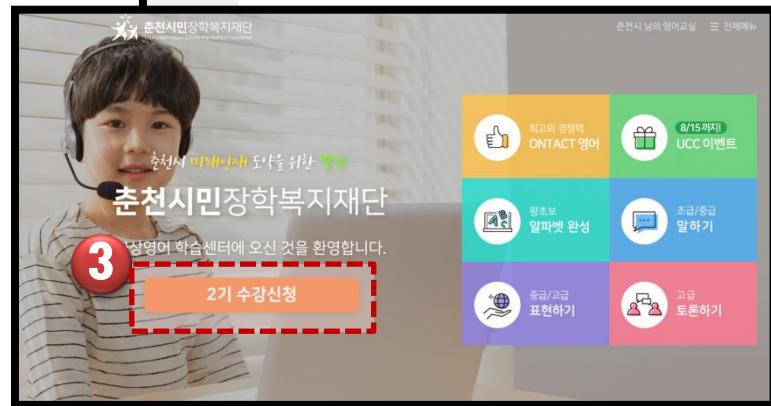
춘천시민장학복지재단
Chuncheon Citizens Scholarship Welfare Foundation

춘천시 님의 영어교실 ☰ 전체메뉴

춘천시 미래인재 도약을 위한 발판

춘천시민장학복지재단

3

상영어 학습센터에 오신 것을 환영합니다.

2기 수강신청

최고의 경쟁력
ONTACT 영어

8/15까지!
UCC 이벤트

왕초보
알파벳 완성

초급/중급
말하기

중급/고급
표현하기

고급
토론하기